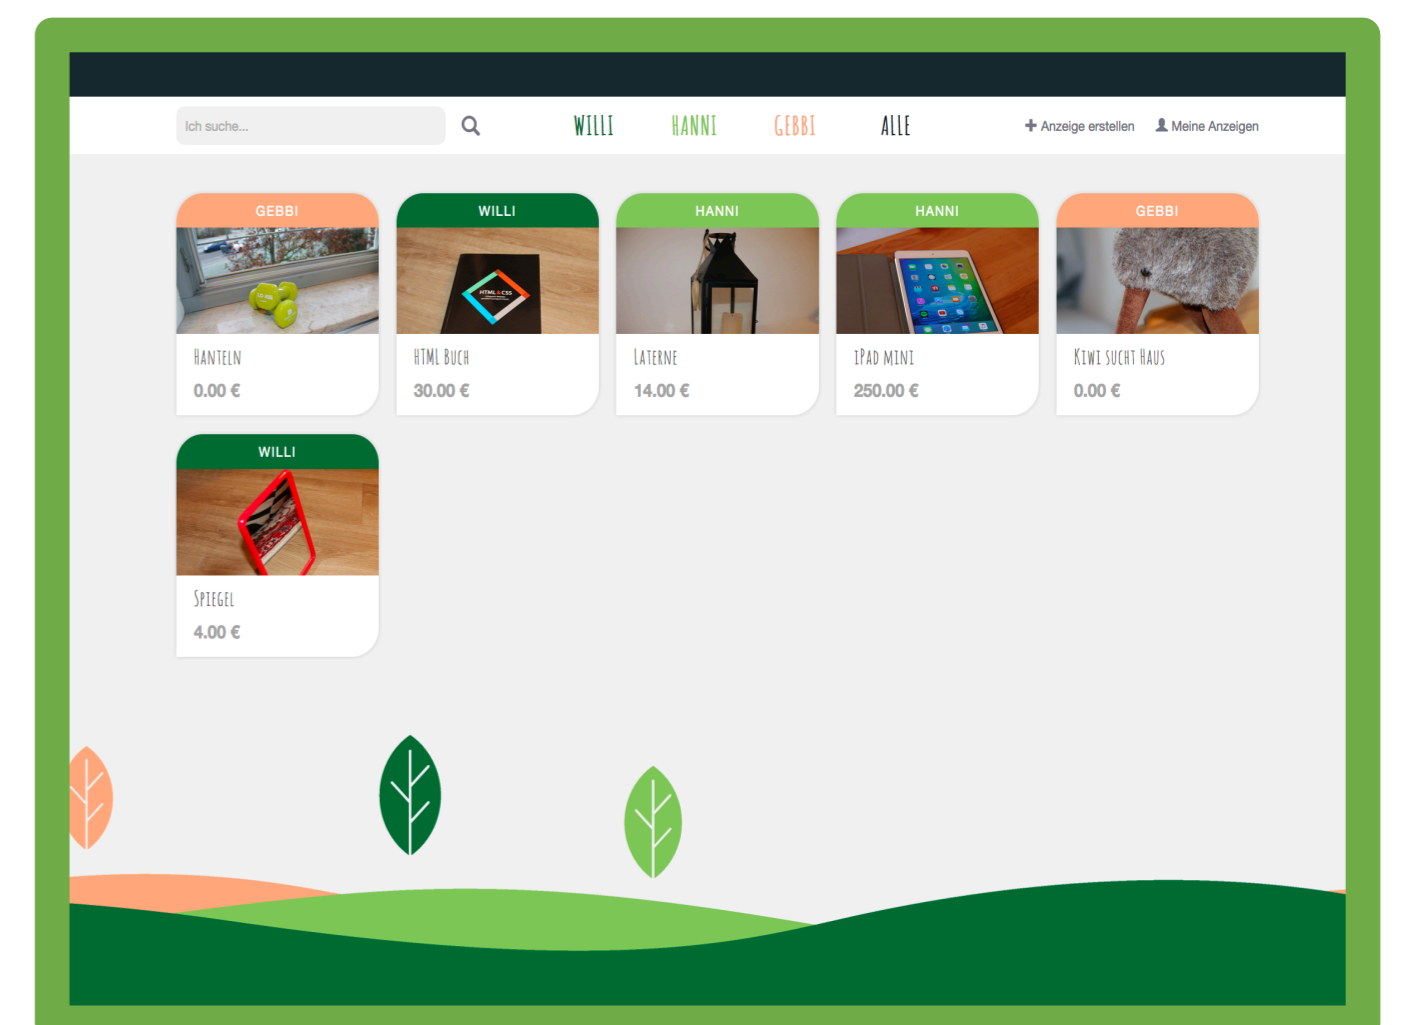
Ich suche...

WILLI HANNI GEBBI ALLE

Anzeige erstellen Meine Anzeigen

GEBBI
HANTELN
0.00 €

WILLI
HTML & CSS
HTML BUCH
30.00 €

HANNI
LATERNE
14.00 €

HANNI
IPAD MINI
250.00 €

GEBBI
KIWI SUCHT HAUS
0.00 €

WILLI
SPIEGEL
4.00 €